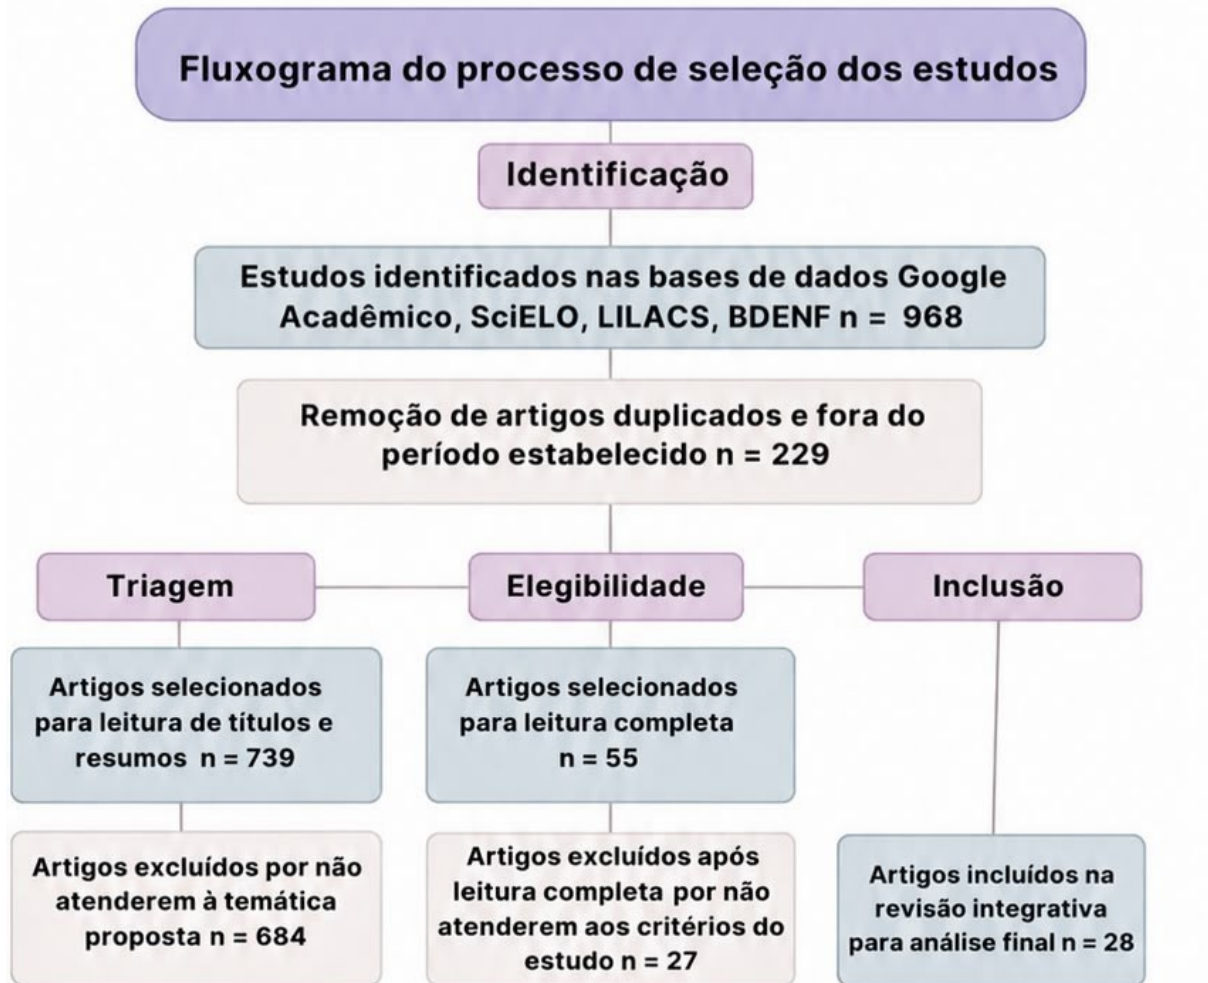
Fluxograma do processo de seleção dos estudos

Identificação

Estudos identificados nas bases de dados Google Acadêmico, SciELO, LILACS, BDENF n = 968

Remoção de artigos duplicados e fora do período estabelecido n = 229

Triagem

Elegibilidade

Inclusão

Artigos selecionados para leitura de títulos e resumos n = 739

Artigos selecionados para leitura completa n = 55

Artigos excluídos por não atenderem à temática proposta n = 684

Artigos excluídos após leitura completa por não atenderem aos critérios do estudo n = 27

Artigos incluídos na revisão integrativa para análise final n = 28